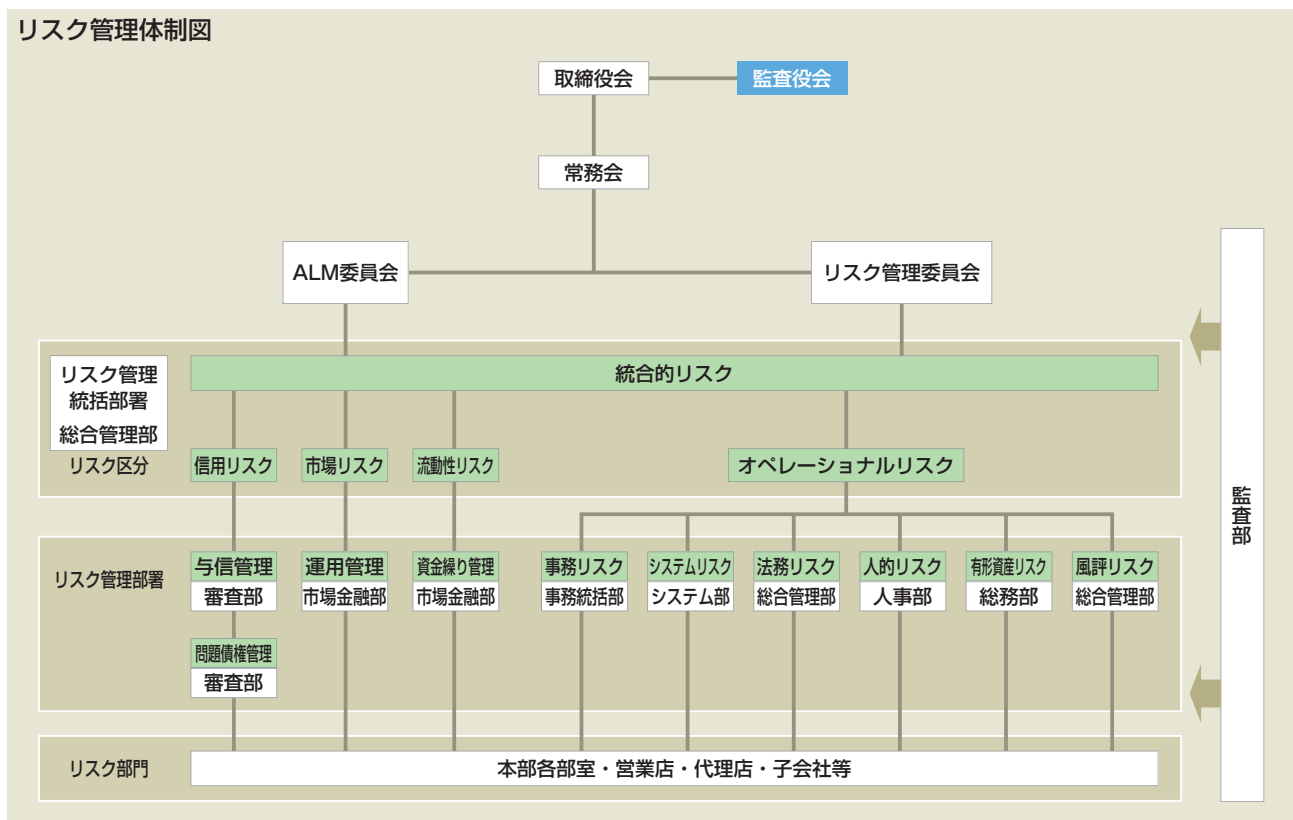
リスク管理体制図

取締役会
監査役会
常務会
ALM委員会
リスク管理委員会

リスク管理統括部署
総合管理部
統合的リスク
リスク区分
信用リスク
市場リスク
流動性リスク
オペレーショナルリスク

リスク管理部署
与信管理
審査部
運用管理
市場金融部
資金繰り管理
市場金融部
事務リスク
事務統括部
システムリスク
システム部
法務リスク
総合管理部
人的リスク
人事部
有形資産リスク
総務部
風評リスク
総合管理部
問題債権管理
審査部

リスク部門
本部各部室・営業店・代理店・子会社等

監査部